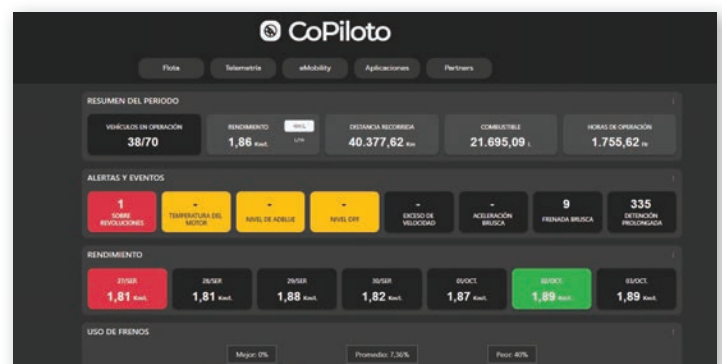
CoPiloto

Flota | Telemetría | eMobility | Aplicaciones | Partners

RESUMEN DEL PERIODO

VEHÍCULOS EN OPERACIÓN
38/70

RENDIMIENTO Km/L
1,86 Km/L
L/hr

DISTANCIA RECORRIDA
40.377,62 Km

COMBUSTIBLE
21.695,09 L

HORAS DE OPERACIÓN
1.755,62 Hr

ALERTAS Y EVENTOS

1
SOBRE REVOLUCIONES

-
TEMPERATURA DEL MOTOR

-
NIVEL DE ADBLUE

-
NIVEL DPF

-
EXCESO DE VELOCIDAD

-
ACELERACIÓN BRUSCA

9
FRENADA BRUSCA

335
DETENCIÓN PROLONGADA

RENDIMIENTO

27/SEP.
1,81 Km/L

28/SEP.
1,81 Km/L

29/SEP.
1,88 Km/L

30/SEP.
1,82 Km/L

01/OCT.
1,87 Km/L

02/OCT.
1,89 Km/L

03/OCT.
1,89 Km/L

USO DE FRENOS

Mejor: 0%
Promedio: 7,36%
Peor: 40%